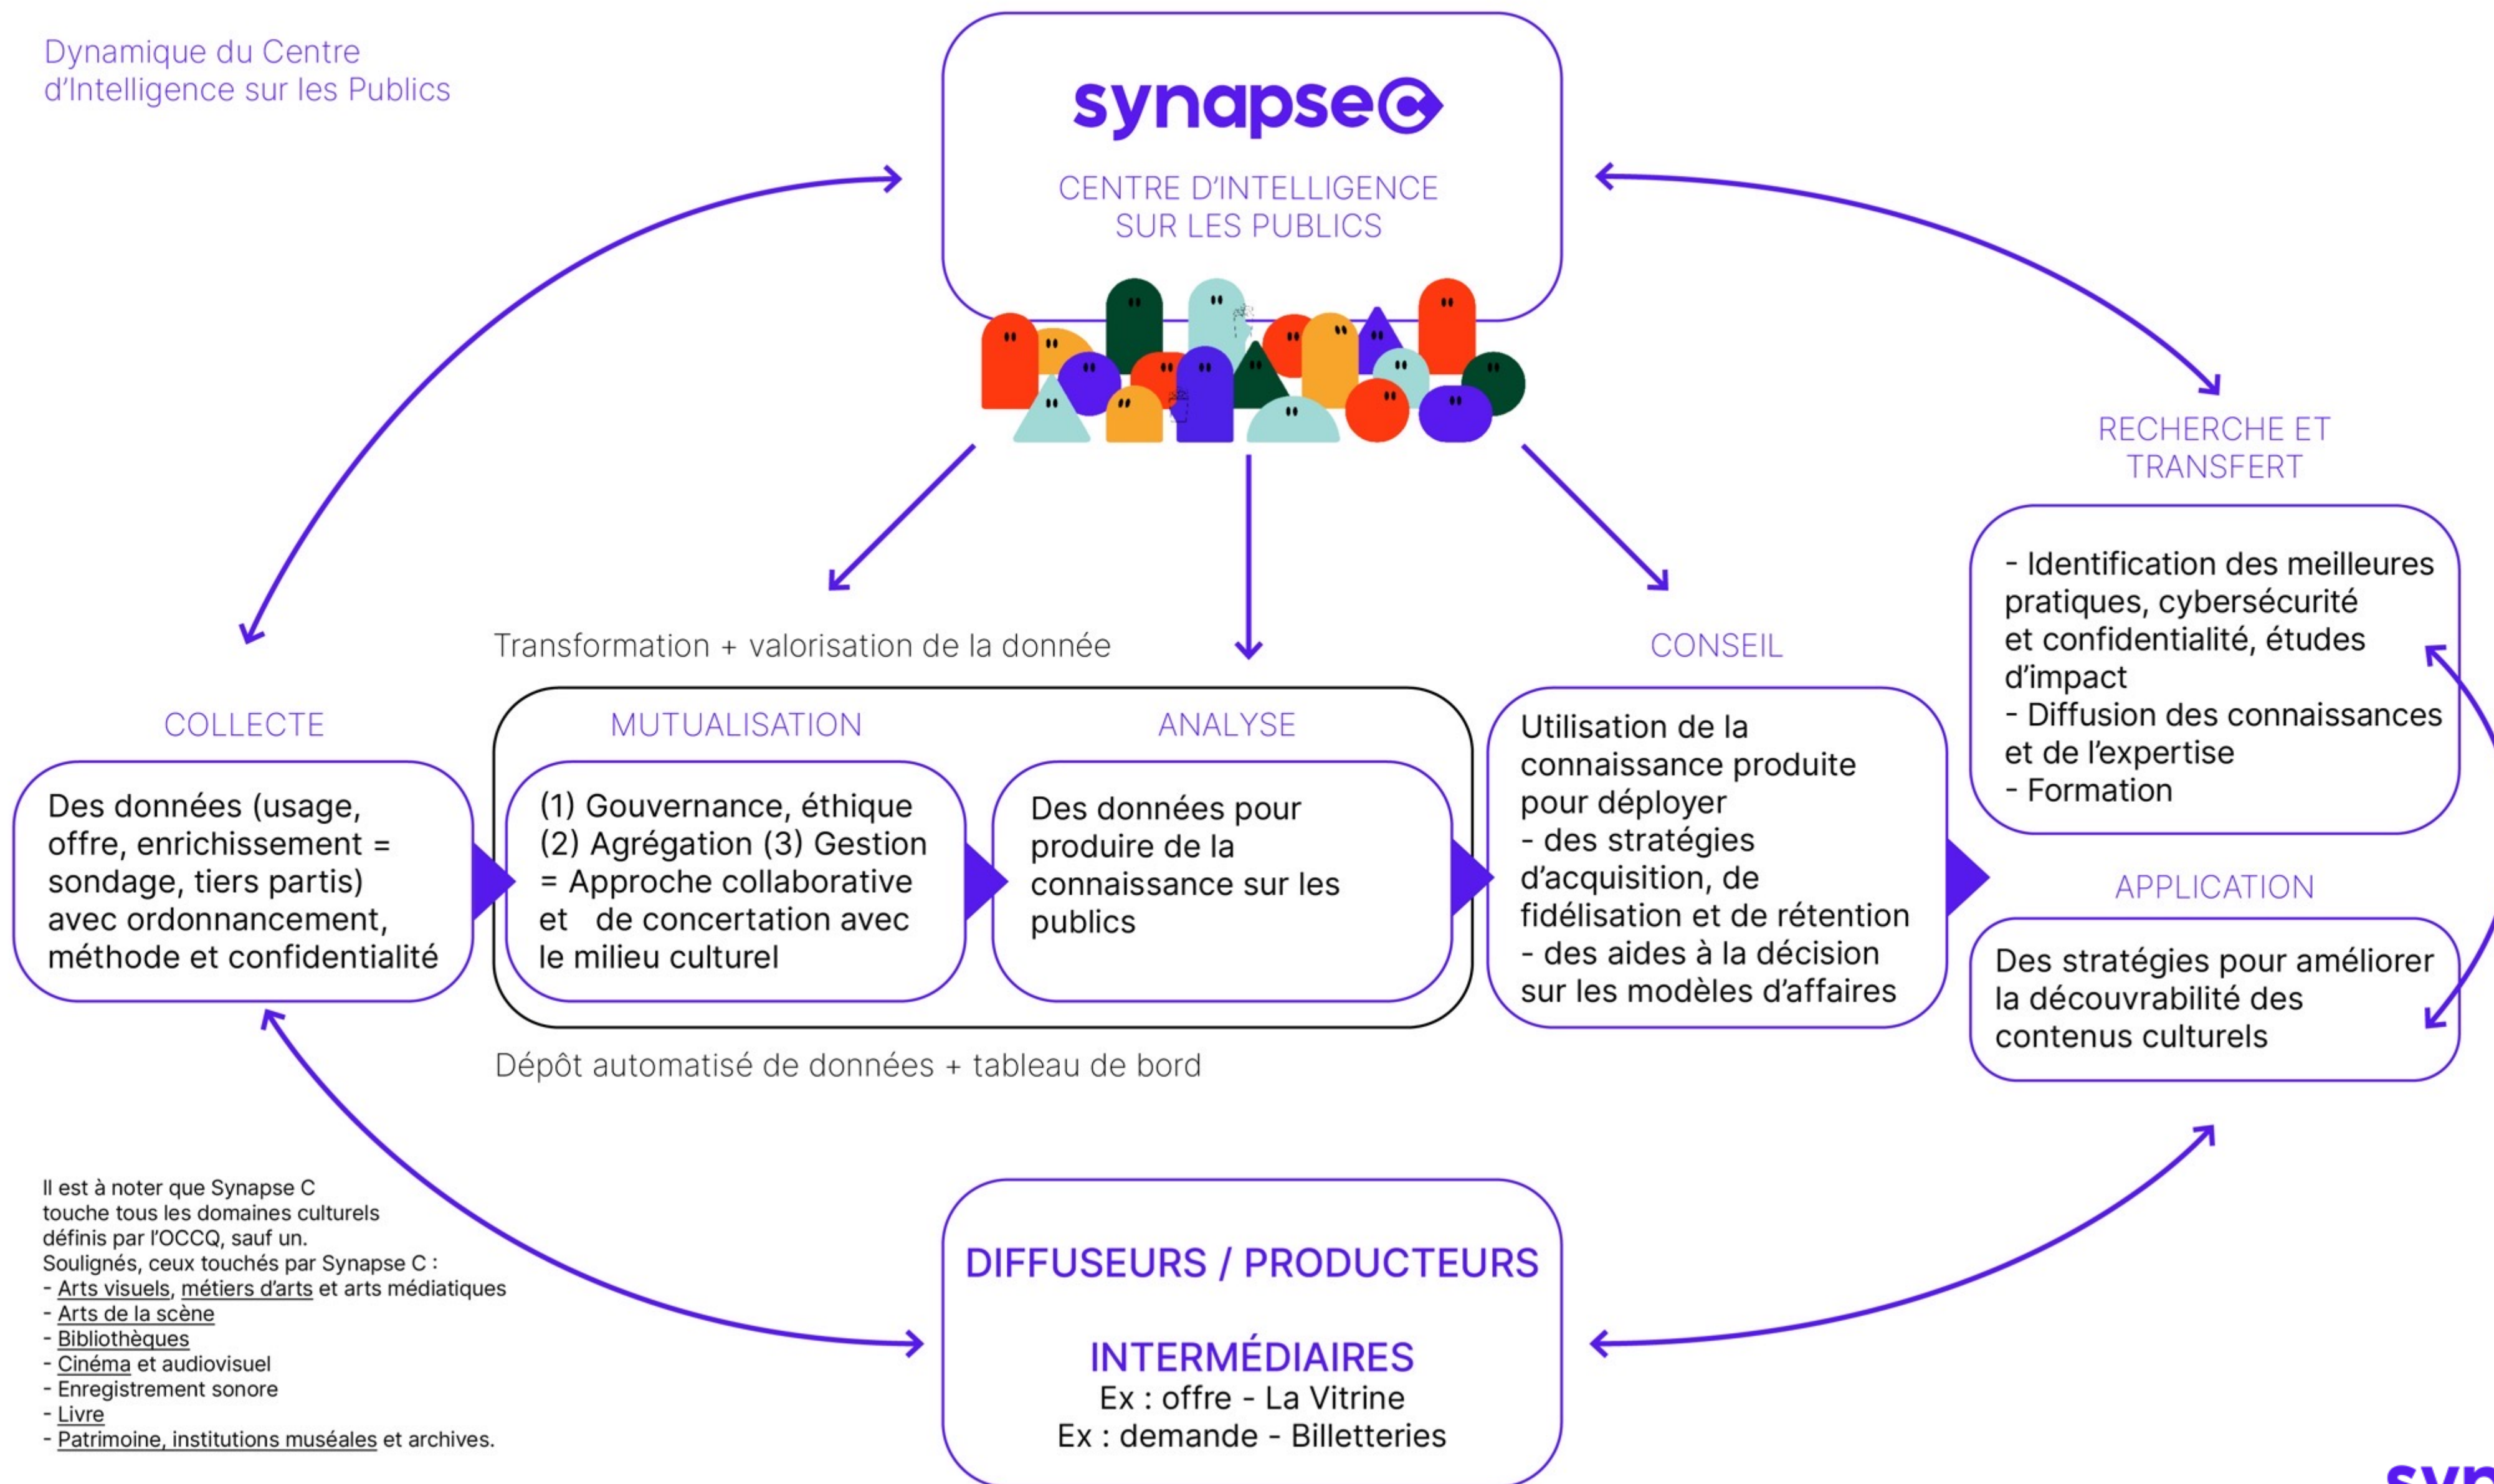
Dynamique du Centre d'Intelligence sur les Publics

synapse

CENTRE D'INTELLIGENCE SUR LES PUBLICS

RECHERCHE ET TRANSFERT

- Identification des meilleures pratiques, cybersécurité et confidentialité, études d'impact
- Diffusion des connaissances et de l'expertise
- Formation

Transformation + valorisation de la donnée

CONSEIL

COLLECTE

Des données (usage, offre, enrichissement = sondage, tiers partis) avec ordonnancement, méthode et confidentialité

MUTUALISATION

(1) Gouvernance, éthique (2) Agrégation (3) Gestion = Approche collaborative et de concertation avec le milieu culturel

ANALYSE

Des données pour produire de la connaissance sur les publics

Utilisation de la connaissance produite pour déployer
- des stratégies d'acquisition, de fidélisation et de rétention
- des aides à la décision sur les modèles d'affaires

APPLICATION

Des stratégies pour améliorer la découvrabilité des contenus culturels

Dépôt automatisé de données + tableau de bord

Il est à noter que Synapse C touche tous les domaines culturels définis par l'OCCQ, sauf un.
Soulignés, ceux touchés par Synapse C :
- Arts visuels, métiers d'arts et arts médiatiques
- Arts de la scène
- Bibliothèques
- Cinéma et audiovisuel
- Enregistrement sonore
- Livre
- Patrimoine, institutions muséales et archives.

DIFFUSEURS / PRODUCTEURS

INTERMÉDIAIRES
Ex : offre - La Vitrine
Ex : demande - Billetteries

syn